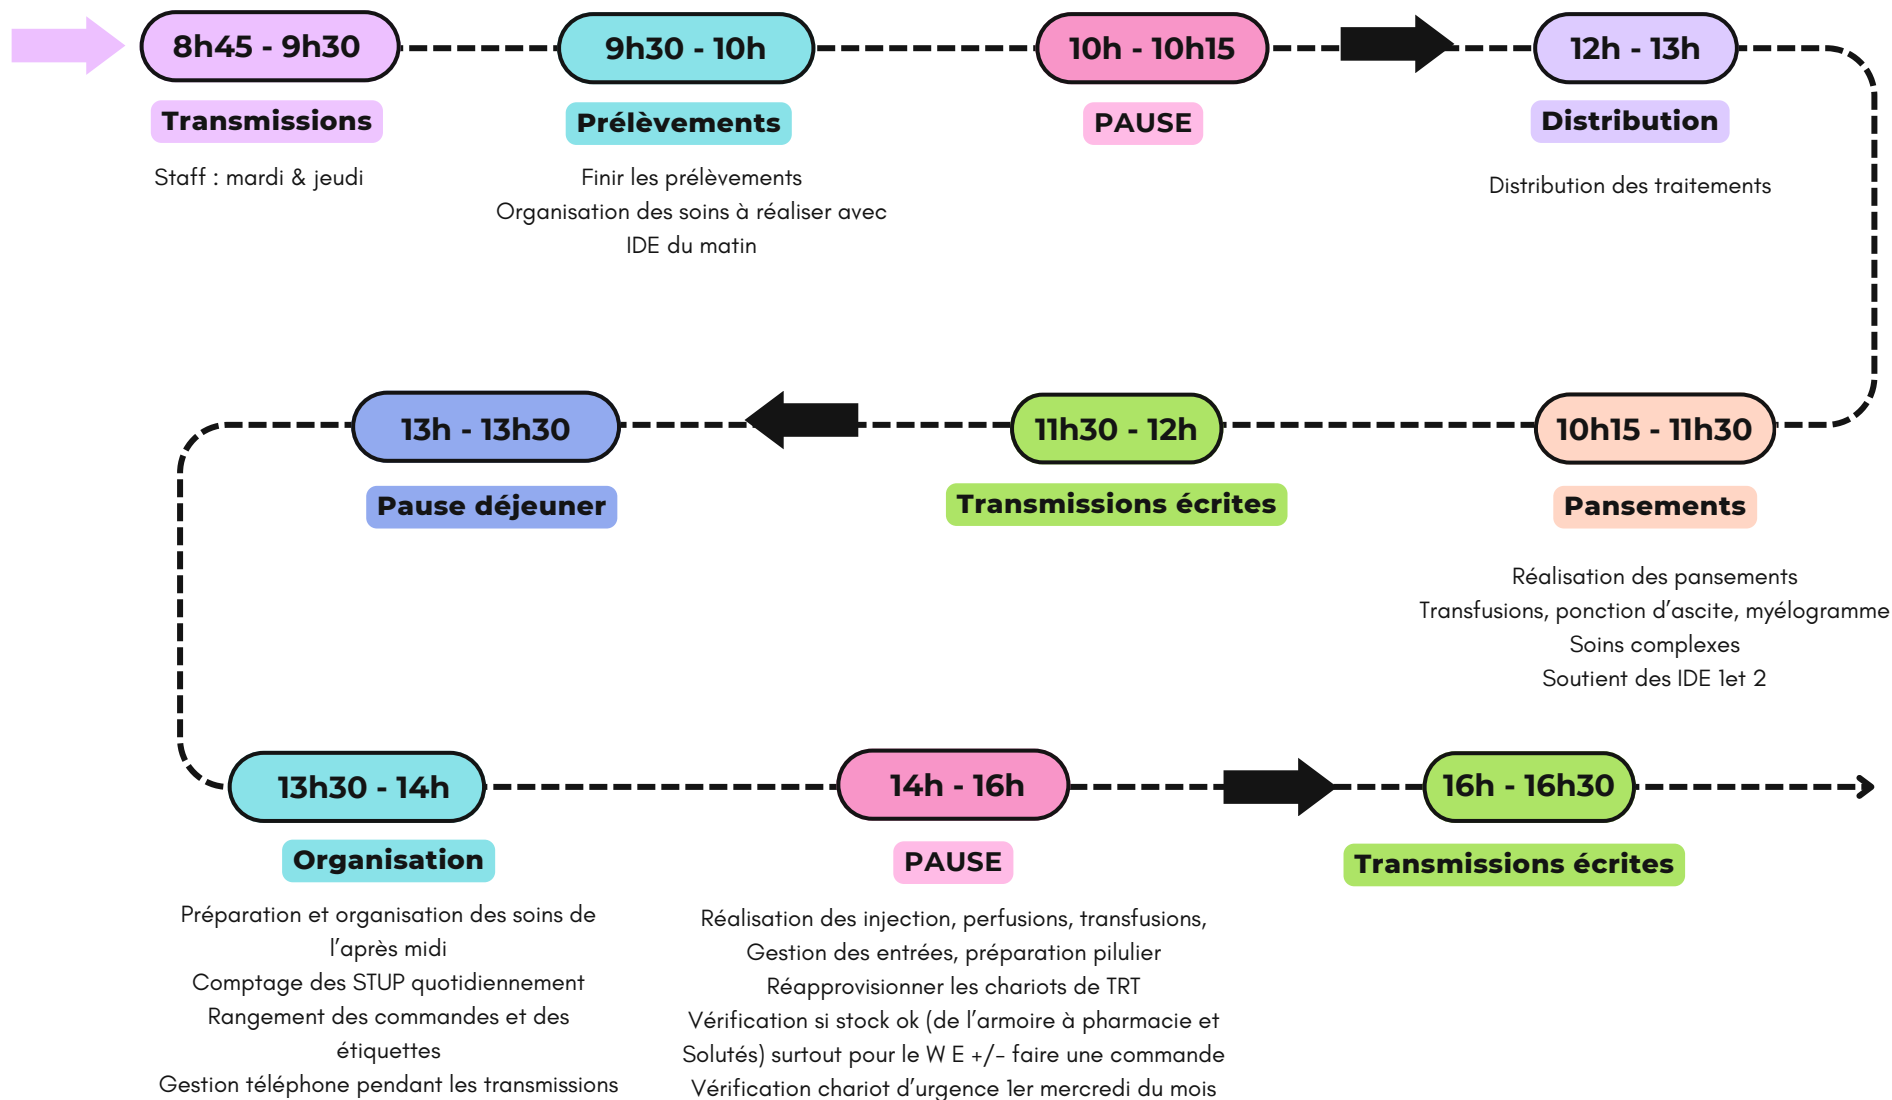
8h45 - 9h30

Transmissions

Staff : mardi & jeudi

9h30 - 10h

Prélèvements

Finir les prélèvements
Organisation des soins à réaliser avec IDE du matin

10h - 10h15

PAUSE

12h - 13h

Distribution

Distribution des traitements

10h15 - 11h30

Pansements

Réalisation des pansements
Transfusions, ponction d'ascite, myélogramme
Soins complexes
Soutient des IDE 1et 2

11h30 - 12h

Transmissions écrites

13h - 13h30

Pause déjeuner

13h30 - 14h

Organisation

Préparation et organisation des soins de l'après midi
Comptage des STUP quotidiennement
Rangement des commandes et des étiquettes
Gestion téléphone pendant les transmissions

14h - 16h

PAUSE

Réalisation des injection, perfusions, transfusions,
Gestion des entrées, préparation pilulier
Réapprovisionner les chariots de TRT
Vérification si stock ok (de l'armoire à pharmacie et Solutés) surtout pour le W E +/- faire une commande
Vérification chariot d'urgence 1er mercredi du mois

16h - 16h30

Transmissions écrites